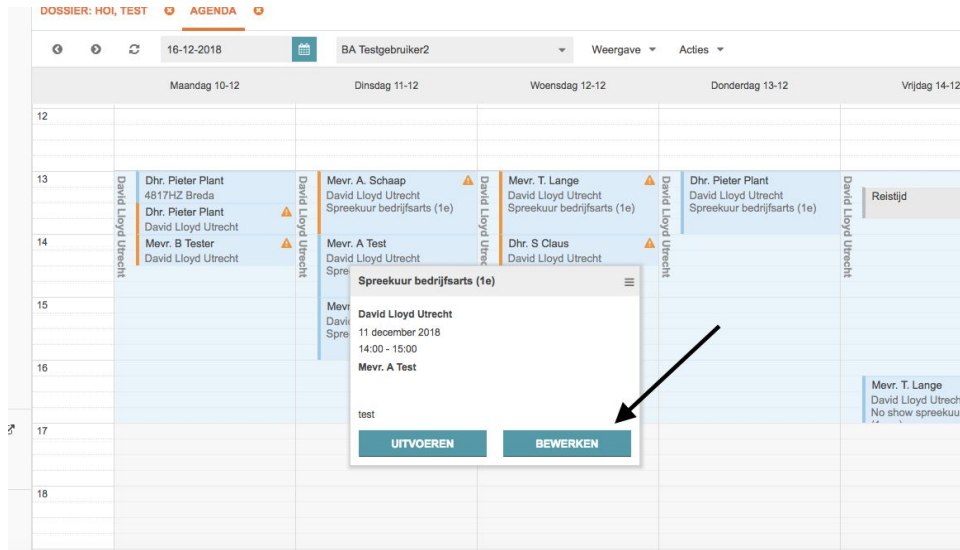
DOSSIER: HOI, TEST AGENDA

16-12-2018 BA Testgebruiker2 Weergave Acties

Maandag 10-12 Dinsdag 11-12 Woensdag 12-12 Donderdag 13-12 Vrijdag 14-12

12

13

14

15

16

17

18

David Lloyd Utrecht

Dhr. Pieter Plant
4817HZ Breda

Dhr. Pieter Plant
David Lloyd Utrecht

Mevr. B Tester
David Lloyd Utrecht

David Lloyd Utrecht

Mevr. A. Schaap
David Lloyd Utrecht
Spreekuur bedrijfsarts (1e)

Mevr. A Test
David Lloyd Utrecht
Spre

Mev
Davi
Spre

David Lloyd Utrecht

Mevr. T. Lange
David Lloyd Utrecht
Spreekuur bedrijfsarts (1e)

Dhr. S Claus
David Lloyd Utrecht

David Lloyd Utrecht

Dhr. Pieter Plant
David Lloyd Utrecht
Spreekuur bedrijfsarts (1e)

David Lloyd Utrecht

Reistijd

Mevr. T. Lange
David Lloyd Utrech
No show spreekuu

Spreekuur bedrijfsarts (1e)

David Lloyd Utrecht
11 december 2018
14:00 - 15:00
Mevr. A Test

test

UITVOEREN BEWERKEN